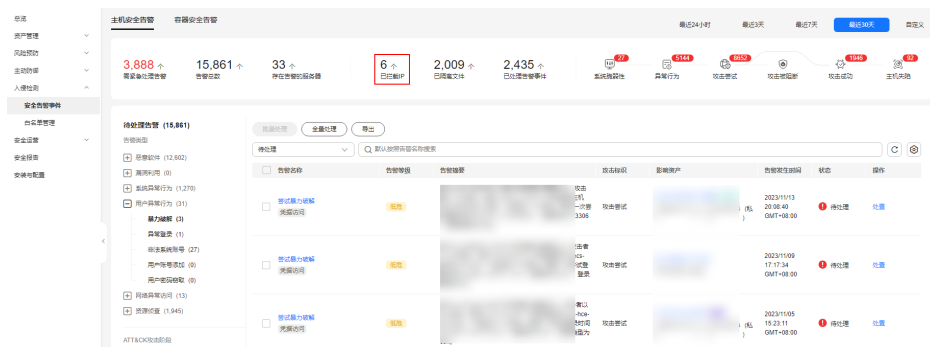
总览
资产管理
风险预防
主动防御
入侵检测
安全告警事件
白名单管理
安全运营
安全报告
安装与配置

主机安全告警　容器安全告警

最近24小时　最近3天　最近7天　最近30天　自定义

3,888 ↑ 需紧急处理告警
15,861 ↑ 告警总数
33 ↑ 存在告警的服务器
6 ↑ 已拦截IP
2,009 ↑ 已隔离文件
2,435 ↑ 已处理告警事件

27 系统脆弱性
5144 异常行为
8952 攻击尝试
攻击被阻断
1946 攻击成功
42 主机失陷

待处理告警 (15,861)
告警类型
恶意软件 (12,502)
漏洞利用 (0)
系统异常行为 (1,270)
用户异常行为 (31)
暴力破解 (3)
异常登录 (1)
非法系统账号 (27)
用户账号添加 (0)
用户密码窃取 (0)
网络异常访问 (13)
资源损耗 (1,945)
ATT&CK攻击阶段

批量处理　全量处理　导出
待处理　默认按照告警名称搜索

| | 告警名称 | 告警等级 | 告警摘要 | 攻击标识 | 影响资产 | 告警发生时间 | 状态 | 操作 |
|---|---|---|---|---|---|---|---|---|
| | 尝试暴力破解 凭据访问 | 低危 | 攻击 机 一次尝 3306 | 攻击尝试 | (私 ) | 2023/11/13 20:08:40 GMT+08:00 | 待处理 | 处理 |
| | 尝试暴力破解 凭据访问 | 低危 | 击者 cs- 试登 登录 | 攻击尝试 | | 2023/11/09 17:17:34 GMT+08:00 | 待处理 | 处理 |
| | 尝试暴力破解 凭据访问 | 低危 | 者以 -hce- 统时间 机内 | 攻击尝试 | (私 ) | 2023/11/05 15:23:11 GMT+08:00 | 待处理 | 处理 |